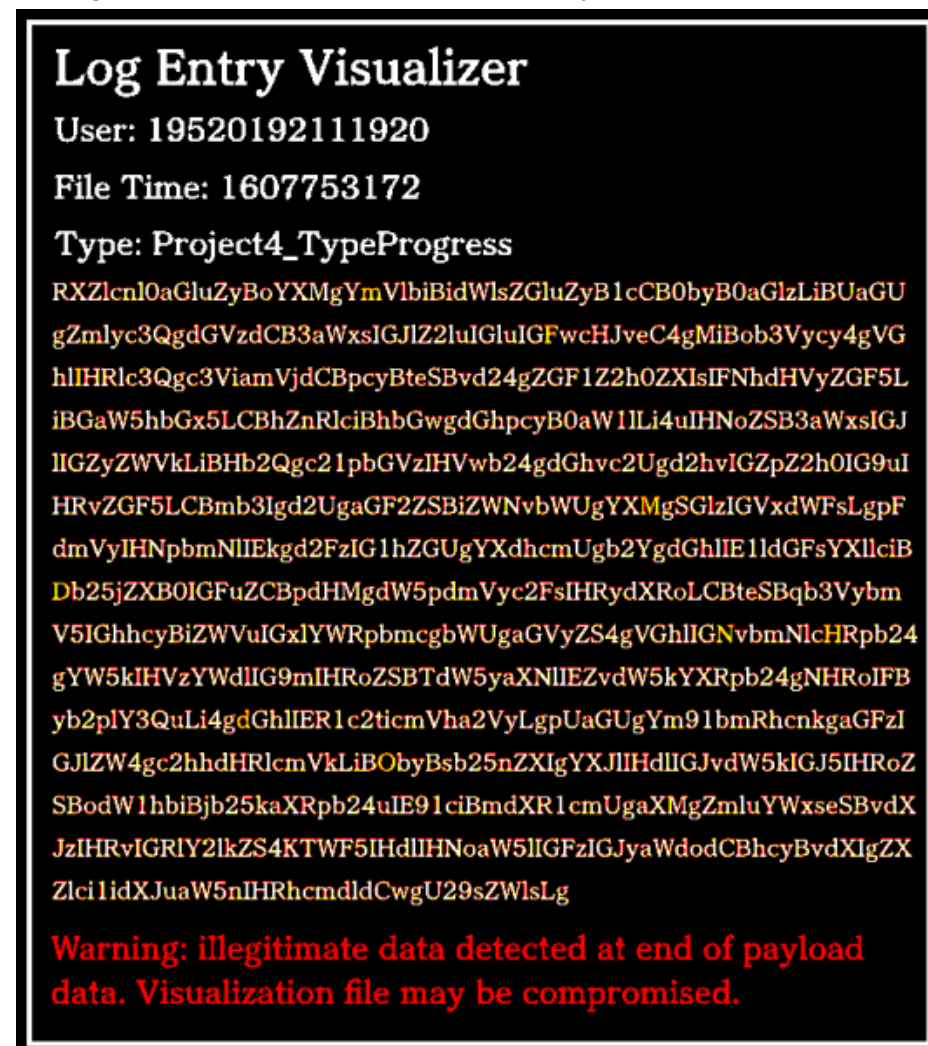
Log Entry Visualizer

User: 19520192111920

File Time: 1607753172

Type: Project4_TypeProgress

RXZlcnl0aGluZyBoYXMgYmVlbiBidWlsZGluZyB1cCB0byB0aGlzLiBUaGUgZmlyc3QgdGVzdCB3aWxsIGJlZ2luIGluIGFwcHJveC4gMiBob3Vycy4gVGhlIHRlc3Qgc3ViamVjdCBpcyBteSBvd24gZGF1Z2h0ZXIsIFNhdHVyZGF5LiBGaW5hbGx5LCBhZnRlciBhbGwgdGhpcyB0aW1lLi4uIHNoZSB3aWxsIGJlIGZyZWVkLiBHb2Qgc21pbGVzIHVwb24gdGhvc2Ugd2hvIGZpZ2h0IG9uIHRvZGF5LCBmb3Igd2UgaGF2ZSBiZWNvbWUgYXMgSGlzIGVxdWFsLgpFdmVyeSBpbnNlIEkgd2FzIG1hZGUgYXdhcmUgb2YgdGhlIE1ldGFsYXllciBDb25jZXB0IGFuZCBpdHMgdW5pdmVyc2FsIHRydXRoLCBteSBqb3VybmV5IGhhcyBiZWVuIGxlYWRpbmcgbWUgaGVyZS4gVGhlIGNvbmNlcHRpb24gYW5kIHVzYWdlIG9mIHRoZSBTdW5yaXNlIEZvdW5kYXRpb24gNHRoIFByb2plY3QuLi4gdGhlIER1c2ticmVha2VyLgpUaGUgYm91bmRhcnkgaGFzIGJlZW4gc2hhdHRlcmVkLiBObyBsb25nZXIgYXJlIHdlIGJvdW5kIGJ5IHRoZSBodW1hbiBjb25kaXRpb24uIE91ciBmdXR1cmUgaXMgZmluYWxseSBvdXJzIHRvIGRlY2lkZS4KTWF5IHdlIHNoaW5lIGFzIGJyaWdodCBhcyBvdXIgZXZlci1idXJuaW5nIHRhcmdldCwgU29sZWlsLg

Warning: illegitimate data detected at end of payload data. Visualization file may be compromised.